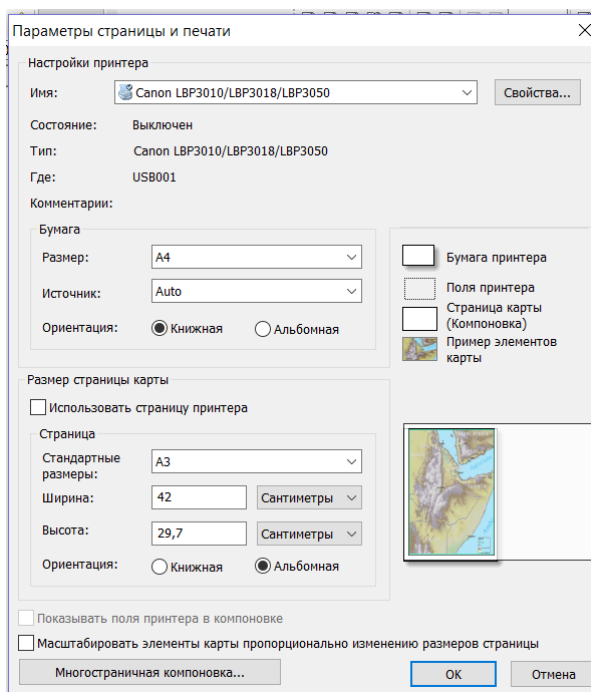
Параметры страницы и печати

Настройки принтера

Имя: Canon LBP3010/LBP3018/LBP3050 Свойства...

Состояние: Выключен

Тип: Canon LBP3010/LBP3018/LBP3050

Где: USB001

Комментарии:

Бумага

Размер: A4

Источник: Auto

Ориентация: Книжная Альбомная

Бумага принтера

Поля принтера

Страница карты (Компоновка)

Пример элементов карты

Размер страницы карты

Использовать страницу принтера

Страница

Стандартные размеры: A3

Ширина: 42 Сантиметры

Высота: 29,7 Сантиметры

Ориентация: Книжная Альбомная

Показывать поля принтера в компоновке

Масштабировать элементы карты пропорционально изменению размеров страницы

Многостраничная компоновка...

OK

Отмена